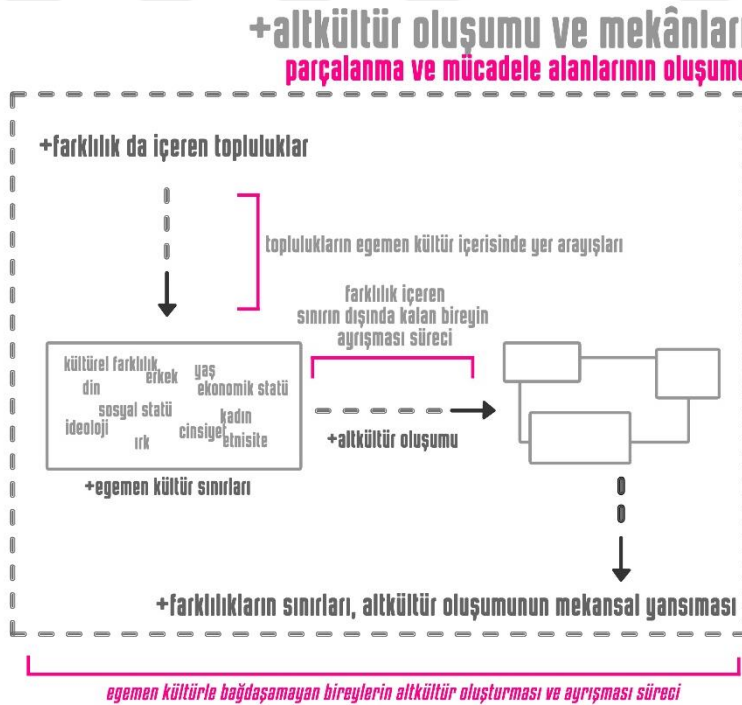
+altkültür oluşumu ve mekânlar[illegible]

parçalanma ve mücadele alanlarının oluşumu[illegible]

+farklılık da içeren topluluklar

toplulukların egemen kültür içerisinde yer arayışları

farklılık içeren sınırın dışında kalan bireyin ayrışması süreci

kültürel farklılık
erkek
yaş
din
ekonomik statü
sosyal statü
kadın
ideoloji
cinsiyet
etnisite
ırk

+egemen kültür sınırları

+altkültür oluşumu

+farklılıkların sınırları, altkültür oluşumunun mekansal yansıması

egemen kültürle bağdaşamayan bireylerin altkültür oluşturması ve ayrışması süreci